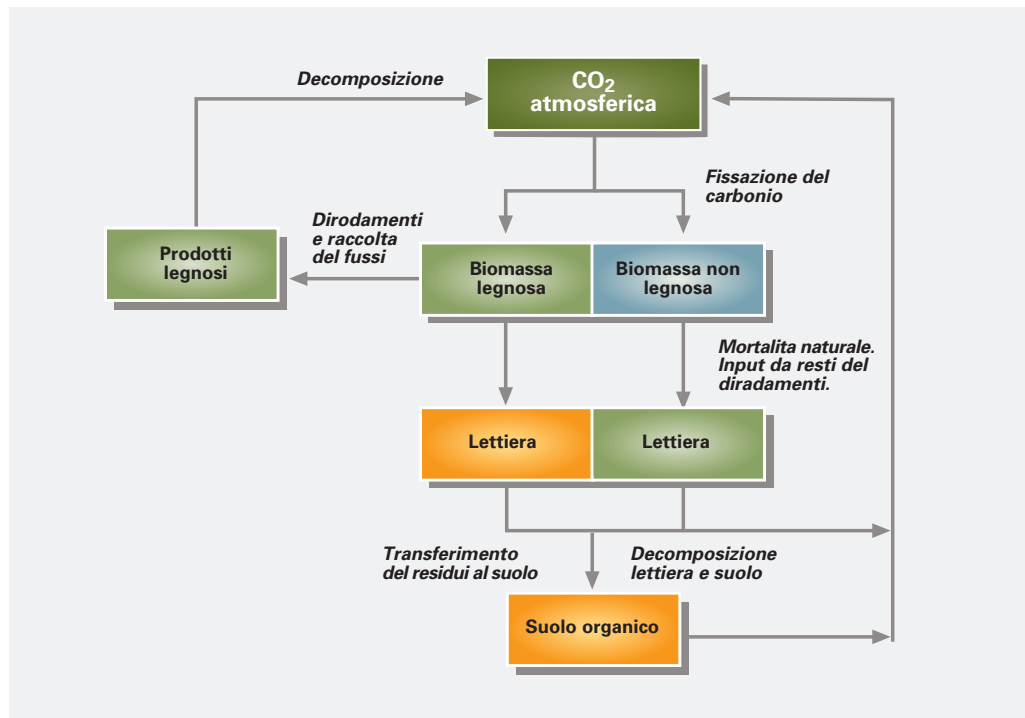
Decomposizione

$CO_2$ atmosferica

Fissazione del carbonio

Dirodamenti e raccolta del fussi

Prodotti legnosi

Biomassa legnosa

Biomassa non legnosa

Mortalita naturale. Input da resti del diradamenti.

Lettiera

Lettiera

Transferimento del residui al suolo

Decomposizione lettiera e suolo

Suolo organico